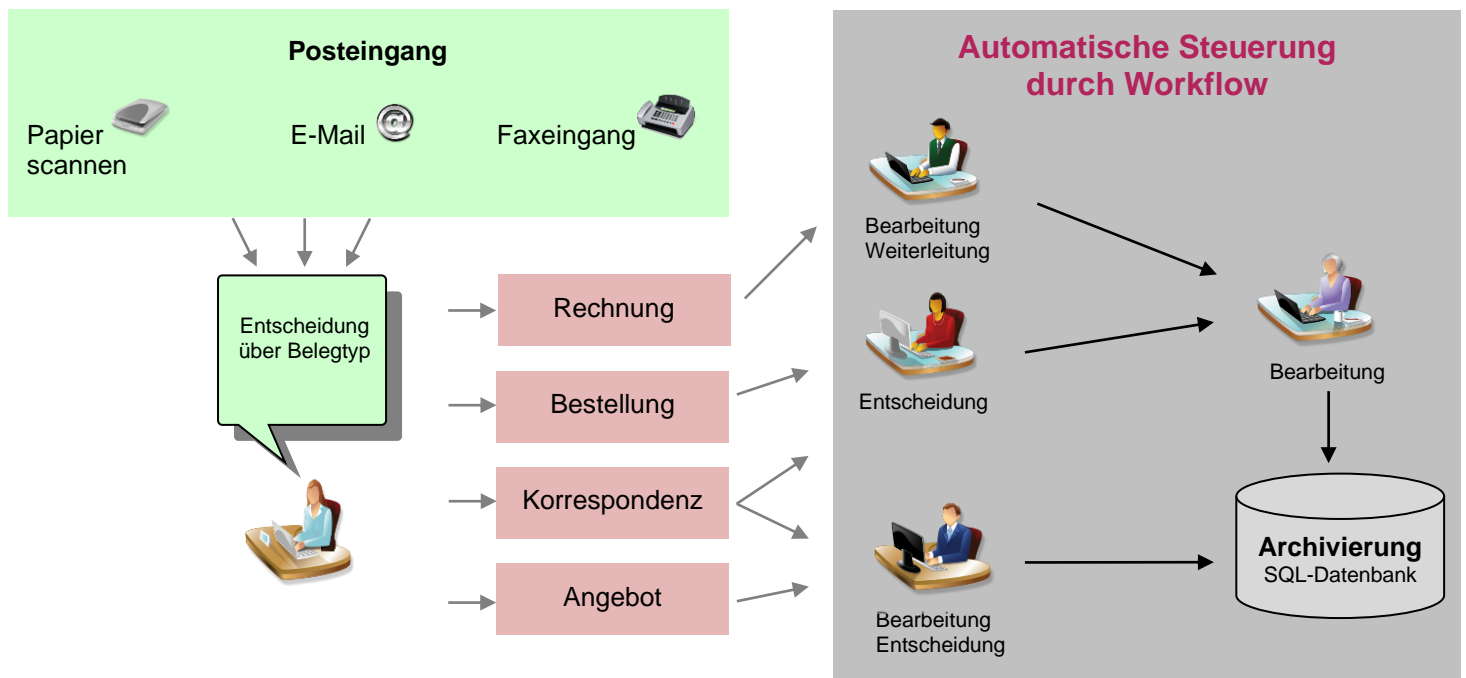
Posteingang

Papier scannen

E-Mail

Faxeingang

Entscheidung über Belegtyp

Rechnung

Bestellung

Korrespondenz

Angebot

Automatische Steuerung durch Workflow

Bearbeitung Weiterleitung

Entscheidung

Bearbeitung

Bearbeitung Entscheidung

Archivierung
SQL-Datenbank